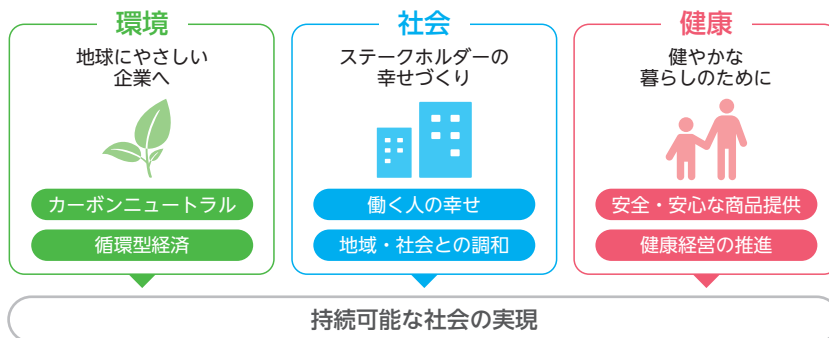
環境

地球にやさしい企業へ

カーボンニュートラル

循環型経済

社会

ステークホルダーの幸せづくり

働く人の幸せ

地域・社会との調和

健康

健やかな暮らしのために

安全・安心な商品提供

健康経営の推進

持続可能な社会の実現